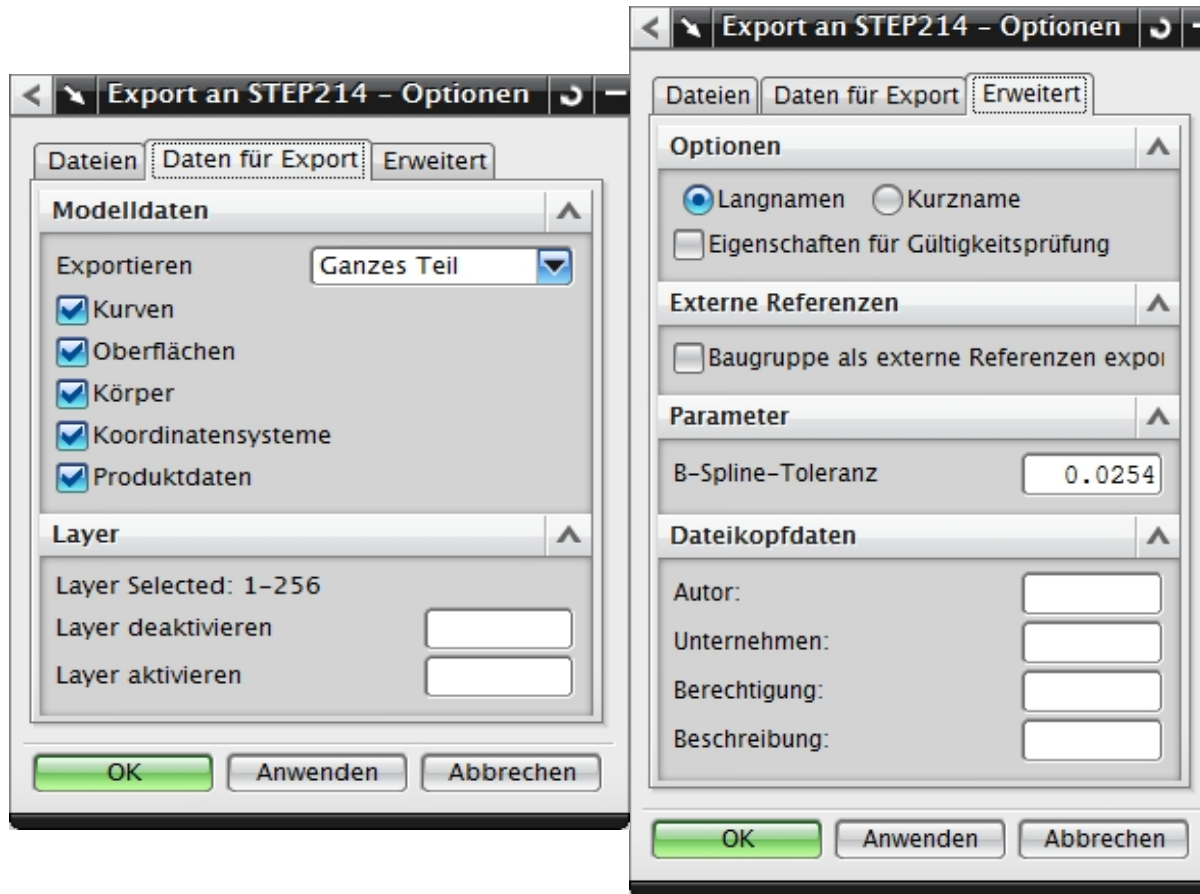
Export an STEP214 - Optionen

Dateien | Daten für Export | Erweitert

Modelldaten

Exportieren Ganzes Teil

Kurven

Oberflächen

Körper

Koordinatensysteme

Produktdaten

Layer

Layer Selected: 1-256

Layer deaktivieren

Layer aktivieren

OK | Anwenden | Abbrechen

Export an STEP214 - Optionen

Dateien | Daten für Export | Erweitert

Optionen

Langnamen Kurzname

Eigenschaften für Gültigkeitsprüfung

Externe Referenzen

Baugruppe als externe Referenzen expoı

Parameter

B-Spline-Toleranz 0.0254

Dateikopfdaten

Autor:

Unternehmen:

Berechtigung:

Beschreibung:

OK | Anwenden | Abbrechen